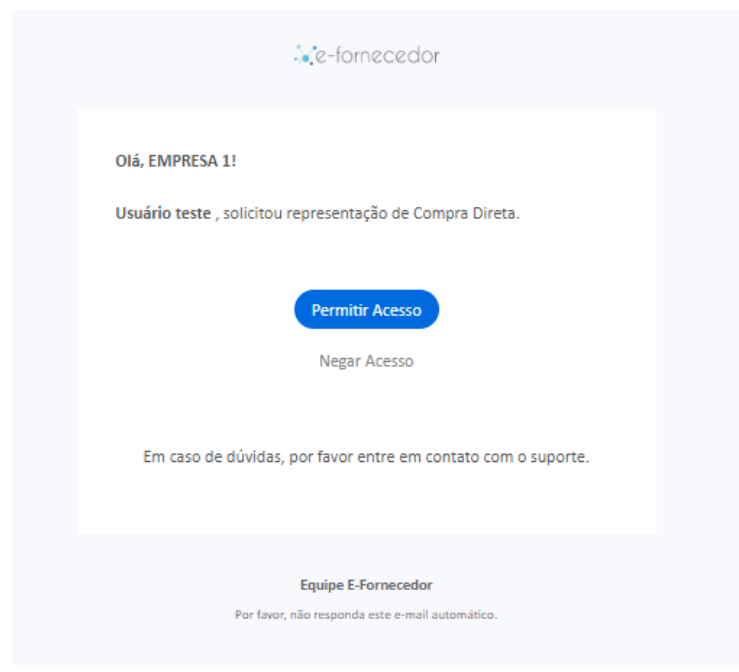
e-fornecedor

Olá, EMPRESA 1!

Usuário teste , solicitou representação de Compra Direta.

Permitir Acesso

Negar Acesso

Em caso de dúvidas, por favor entre em contato com o suporte.

Equipe E-Fornecedor

Por favor, não responda este e-mail automático.